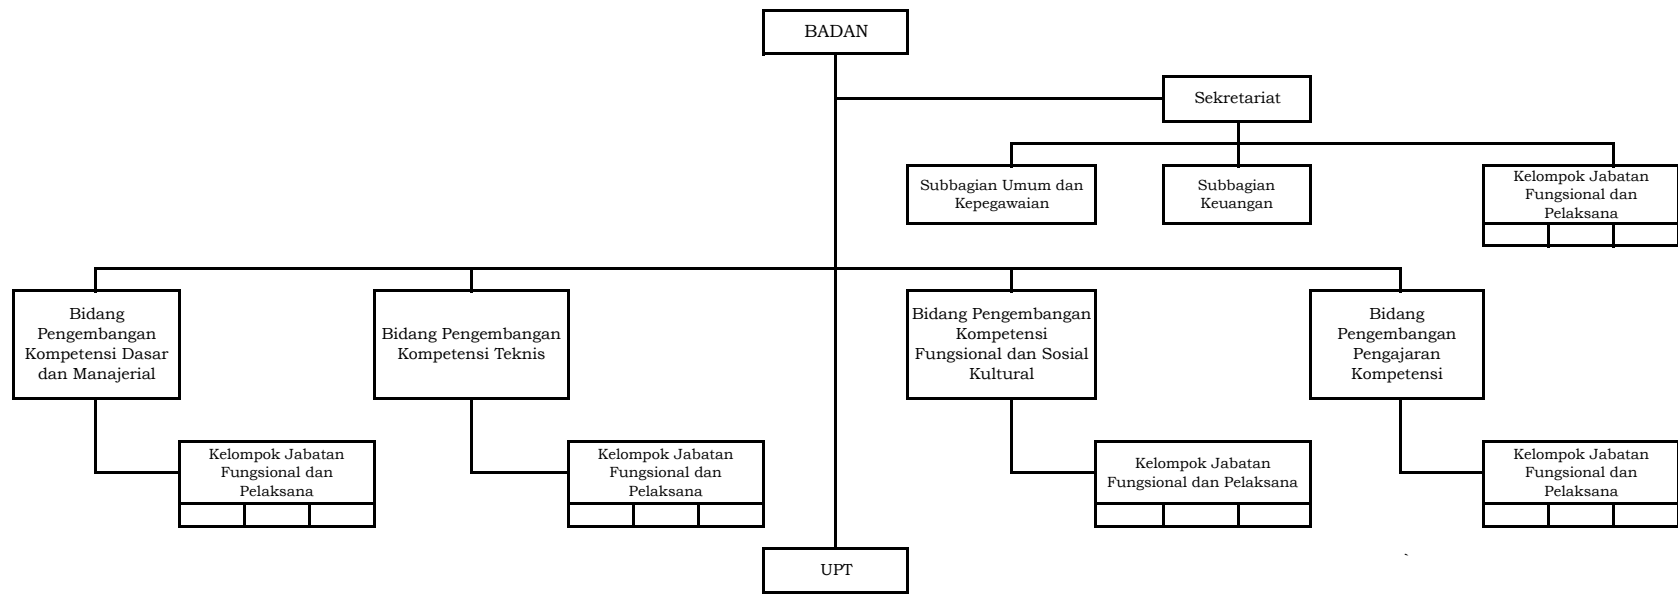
BADAN

Sekretariat

Subbagian Umum dan Kepegawaian

Subbagian Keuangan

Kelompok Jabatan Fungsional dan Pelaksana

Bidang Pengembangan Kompetensi Dasar dan Manajerial

Kelompok Jabatan Fungsional dan Pelaksana

Bidang Pengembangan Kompetensi Teknis

Kelompok Jabatan Fungsional dan Pelaksana

Bidang Pengembangan Kompetensi Fungsional dan Sosial Kultural

Kelompok Jabatan Fungsional dan Pelaksana

Bidang Pengembangan Pengajaran Kompetensi

Kelompok Jabatan Fungsional dan Pelaksana

UPT